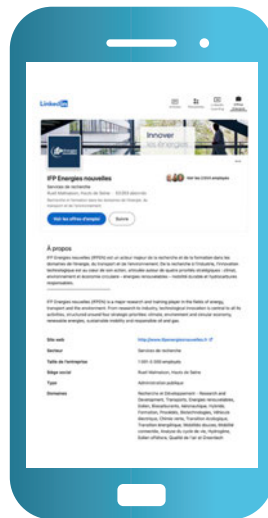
Linked in

Innover les énergies

IFP Energies nouvelles

Services de recherche

Rueil Malmaison, Hauts de Seine · 60 269 abonnés

Voir les 2 034 employés

Voir les offres d'emploi

Suivre

À propos

IFP Energies nouvelles (IFPEN) est un acteur majeur de la recherche et de la formation dans les domaines de l'énergie, du transport et de l'environnement. De la recherche à l'industrie, l'innovation technologique est au cœur de son action, articulée autour de quatre priorités stratégiques : climat, environnement et économie circulaire – énergies renouvelables – mobilité durable et hydrocarbures responsables.

IFP Energies nouvelles (IFPEN) is a major research and training player in the fields of energy, transport and the environment. From research to industry, technological innovation is central to all its activities, structured around four strategic priorities: climate, environment and circular economy, renewable energies, sustainable mobility and responsible oil and gas.

| | |
|---|---|
| Site web | http://www.ifpenergiesnouvelles.fr |
| Secteur | Services de recherche |
| Taille de l'entreprise | 1 001-5 000 employés |
| Siège social | Rueil Malmaison, Hauts de Seine |
| Type | Administration publique |
| Domaines | Recherche et Développement - Research and Development, Transports, Energies renouvelables, Eolien, Biocarburants, Géomécanique, Hybride, Formation, Procédés, Biotechnologies, Véhicule électrique, Climat-env, Transition écologique, Transition énergétique, Mobilité durable, Mobilité connectée, Analyse du cycle de vie, Hydrogène, Eolien offshore, Qualité de l'air et Greentech |